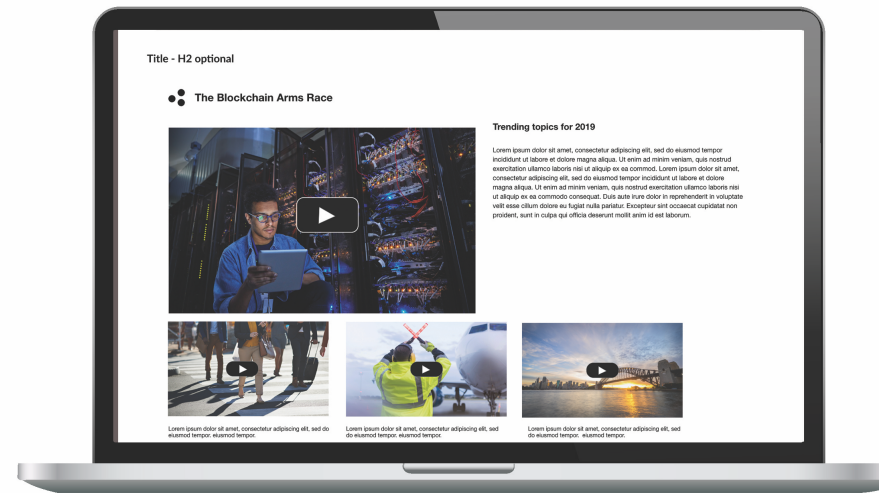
Title - H2 optional

The Blockchain Arms Race

Trending topics for 2019

Lorem ipsum dolor sit amet, consectetur adipiscing elit, sed do eiusmod tempor incididunt ut labore et dolore magna aliqua. Ut enim ad minim veniam, quis nostrud exercitation ullamco laboris nisi ut aliquip ex ea commod. Lorem ipsum dolor sit amet, consectetur adipiscing elit, sed do eiusmod tempor incididunt ut labore et dolore magna aliqua. Ut enim ad minim veniam, quis nostrud exercitation ullamco laboris nisi ut aliquip ex ea commodo consequat. Duis aute irure dolor in reprehenderit in voluptate velit esse cillum dolore eu fugiat nulla pariatur. Excepteur sint occaecat cupidatat non proident, sunt in culpa qui officia deserunt mollit anim id est laborum.

Lorem ipsum dolor sit amet, consectetur adipiscing elit, sed do eiusmod tempor. eiusmod tempor.

Lorem ipsum dolor sit amet, consectetur adipiscing elit, sed do eiusmod tempor. eiusmod tempor.

Lorem ipsum dolor sit amet, consectetur adipiscing elit, sed do eiusmod tempor. eiusmod tempor.